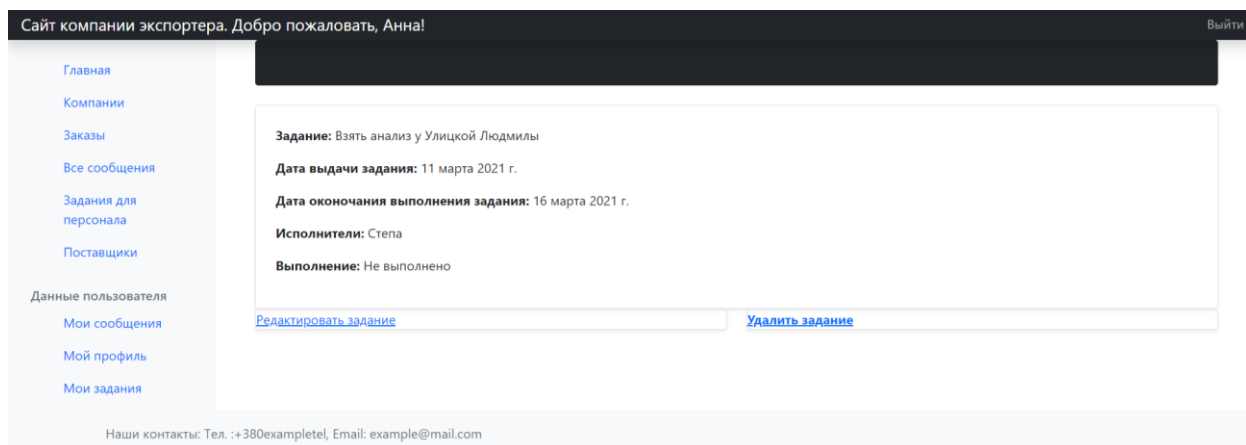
Сайт компании экспортера. Добро пожаловать, Анна!

Выйти

Главная

Компании

Заказы

Все сообщения

Задания для персонала

Поставщики

Данные пользователя

Мои сообщения

Мой профиль

Мои задания

**Задание:** Взять анализ у Улицкой Людмилы

**Дата выдачи задания:** 11 марта 2021 г.

**Дата окончания выполнения задания:** 16 марта 2021 г.

**Исполнители:** Степа

**Выполнение:** Не выполнено

Редактировать задание

Удалить задание

Наши контакты: Тел. :+380exampletel, Email: example@mail.com